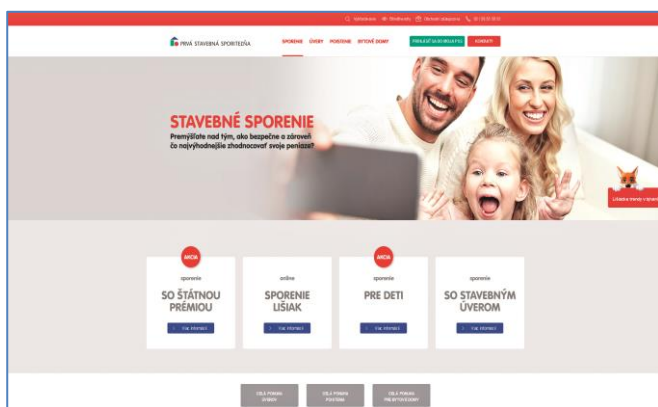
Vyhľadávanie  Sledovanie  Obchodné zastúpenie  02 / 58 55 58 55

PRVÁ STAVEBNÁ SPORITEĽŇA

SPORENIE ÚVERY POISTENIE BYTOVÉ DOMY

PRIHLÁSIŤ SA DO MOJEJ PSS KONTAKT

STAVEBNÉ SPORENIE

Premýšľate nad tým, ako bezpečne a zároveň čo najvýhodnejšie zhodnocovať svoje peniaze?

Líška radí

AKCIA

sporenie

SO ŠTÁTNOU PRÉMIOU

VIAC INFORMÁCIÍ

online

SPORENIE LIŠIAK

VIAC INFORMÁCIÍ

AKCIA

sporenie

PRE DETI

VIAC INFORMÁCIÍ

sporenie

SO STAVEBNÝM ÚVEROM

VIAC INFORMÁCIÍ

CELÁ PONUKA ÚVEROV

CELÁ PONUKA POISTENIA

CELÁ PONUKA PRE BYTOVÉ DOMY